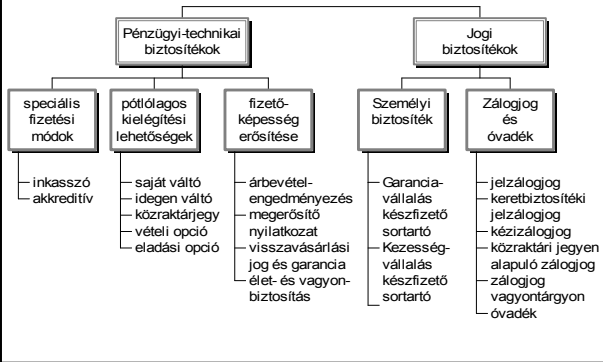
Pénzügyi-technikai biztosítékok

Jogi biztosítékok

speciális fizetési módok

inkasszó
akkreditív

pótlólagos kielégítési lehetőségek

saját váltó
idegen váltó
közraktárjegy
vételi opció
eladási opció

fizetőképesség erősítése

árbevétel-engedményezés
megerősítő nyilatkozat
visszavásárlási jog és garancia
élet- és vagyonbiztosítás

Személyi biztosíték

Garanciavállalás készfizető sortartó
Kezességvállalás készfizető sortartó

Zálogjog és óvadék

jelzálogjog
keretbiztosítéki jelzálogjog
kézizálogjog
közraktári jegyen alapuló zálogjog
zálogjog vagyontárgyon
óvadék